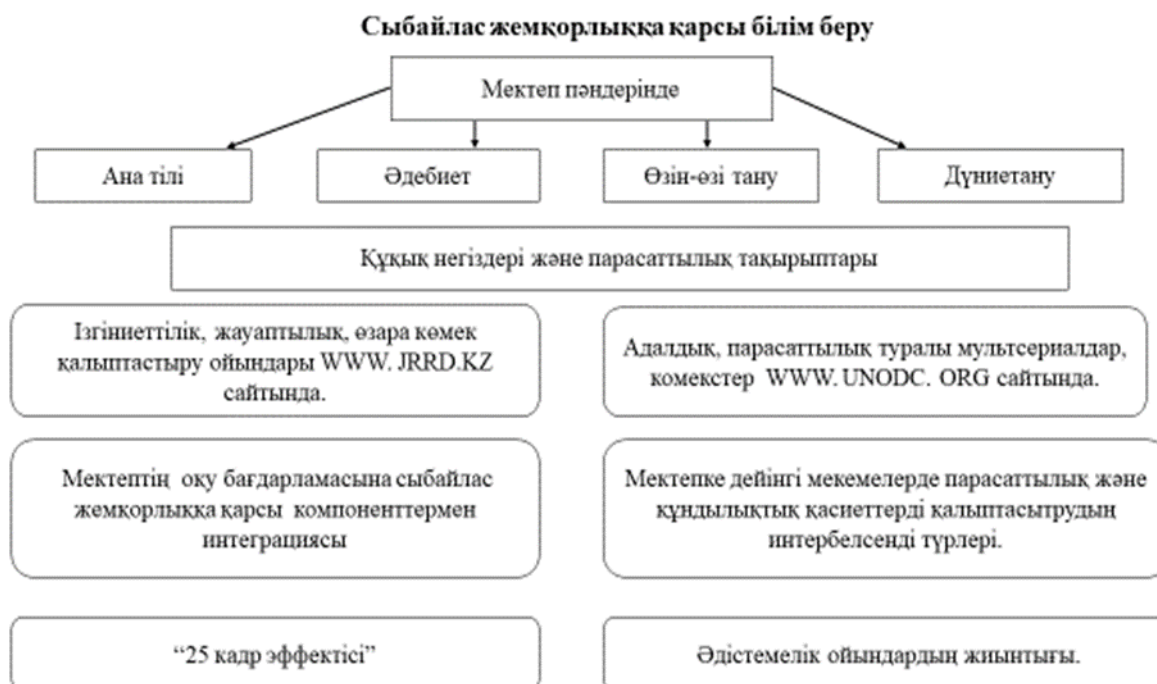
Сыбайлас жемқорлыққа қарсы білім беру

Мектеп пәндерінде

Ана тілі

Әдебиет

Өзін-өзі тану

Дүниетану

Құқық негіздері және парасаттылық тақырыптары

Ізгіниеттілік, жауаптылық, өзара көмек қалыптастыру ойындары WWW. JRRD.KZ сайтында.

Адалдық, парасаттылық туралы мультсериалдар, комекстер WWW. UNODC. ORG сайтында.

Мектептің оқу бағдарламасына сыбайлас жемқорлыққа қарсы компоненттермен интеграциясы

Мектепке дейінгі мекемелерде парасаттылық және құндылықтық қасиеттерді қалыптасытрудың интербелсенді түрлері.

"25 кадр эффектісі"

Әдістемелік ойындардың жиынтығы.